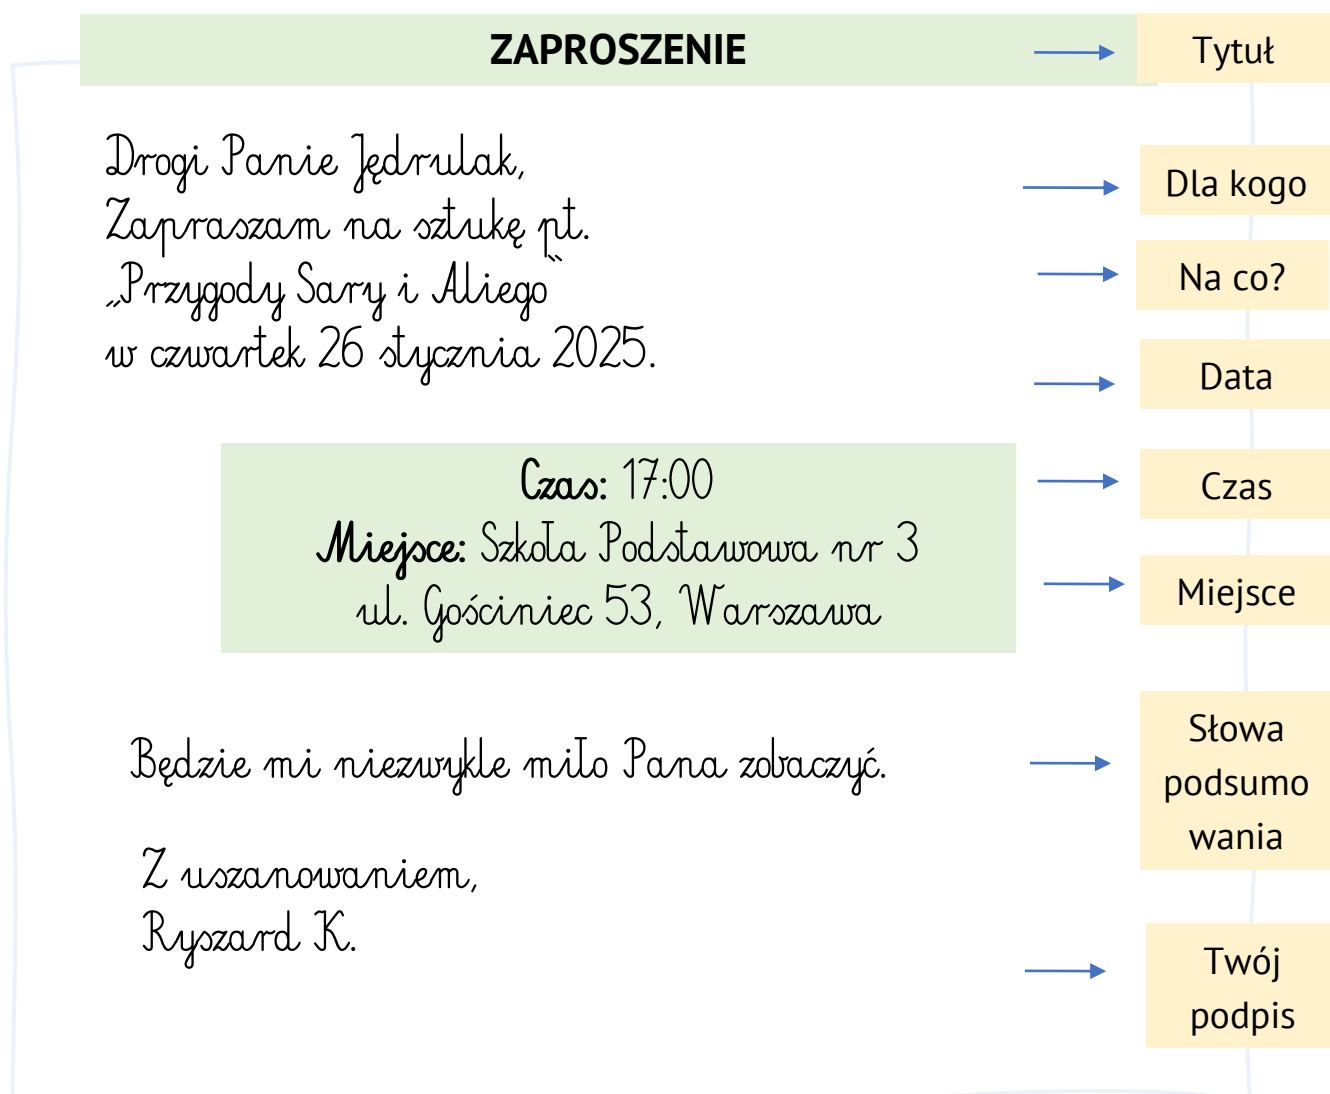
ZAPROSZENIE

Tytuł

Drogi Panie Jędrulak,
Zapraszam na sztukę pt.
„Przygody Sary i Aliego"
w czwartek 26 stycznia 2025.

Dla kogo

Na co?

Data

Czas: 17:00
Miejsce: Szkoła Podstawowa nr 3
ul. Gościniec 53, Warszawa

Czas

Miejsce

Będzie mi niezwykle miło Pana zobaczyć.

Słowa podsumowania

Z uszanowaniem,
Ryszard K.

Twój podpis